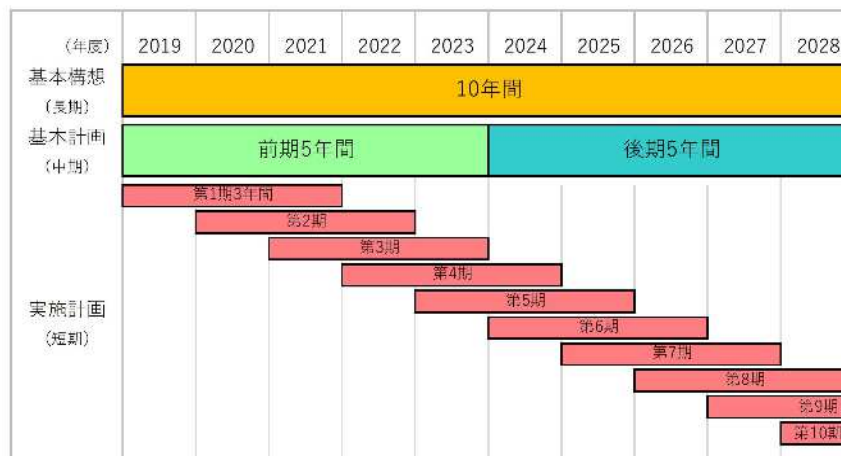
| (年度) | 2019 | 2020 | 2021 | 2022 | 2023 | 2024 | 2025 | 2026 | 2027 | 2028 |
|---|---|---|---|---|---|---|---|---|---|---|
| 基本構想 (長期) | 10年間 | | | | | | | | | |
| 基本計画 (中期) | 前期5年間 | | | | | 後期5年間 | | | | |

実施計画 (短期)

第1期3年間

第2期

第3期

第4期

第5期

第6期

第7期

第8期

第9期

第10期